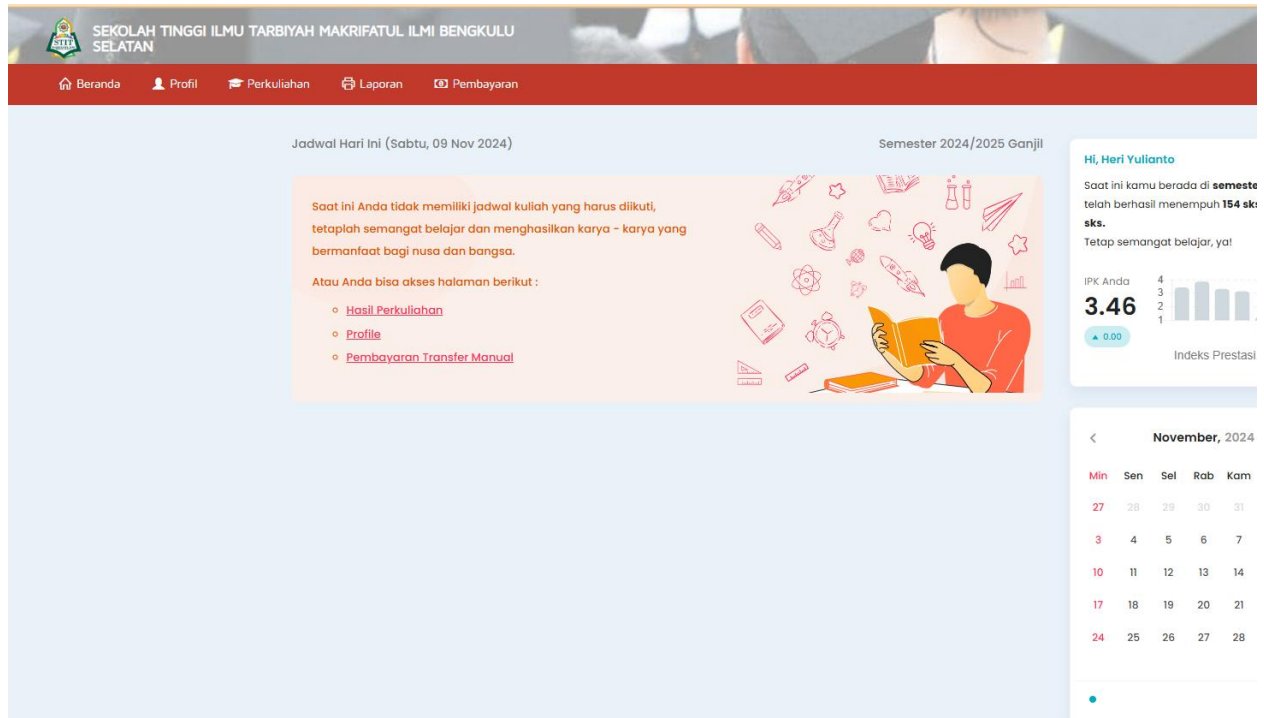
STIT

SEKOLAH TINGGI ILMU TARBIYAH MAKRIFATUL ILMI BENGKULU SELATAN

Beranda Profil Perkuliahan Laporan Pembayaran

Jadwal Hari Ini (Sabtu, 09 Nov 2024)

Semester 2024/2025 Ganjil

Saat ini Anda tidak memiliki jadwal kuliah yang harus diikuti, tetaplah semangat belajar dan menghasilkan karya - karya yang bermanfaat bagi nusa dan bangsa.

Atau Anda bisa akses halaman berikut :

Hasil Perkuliahan
Profile
Pembayaran Transfer Manual

Hi, Heri Yulianto

Saat ini kamu berada di semeste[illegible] telah berhasil menempuh 154 sk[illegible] sks.
Tetap semangat belajar, ya!

IPK Anda
3.46
▲ 0.00

4
3
2
1

Indeks Prestasi

November, 2024

| Min | Sen | Sel | Rab | Kam |
|---|---|---|---|---|
| 27 | 28 | 29 | 30 | 31 |
| 3 | 4 | 5 | 6 | 7 |
| 10 | 11 | 12 | 13 | 14 |
| 17 | 18 | 19 | 20 | 21 |
| 24 | 25 | 26 | 27 | 28 |